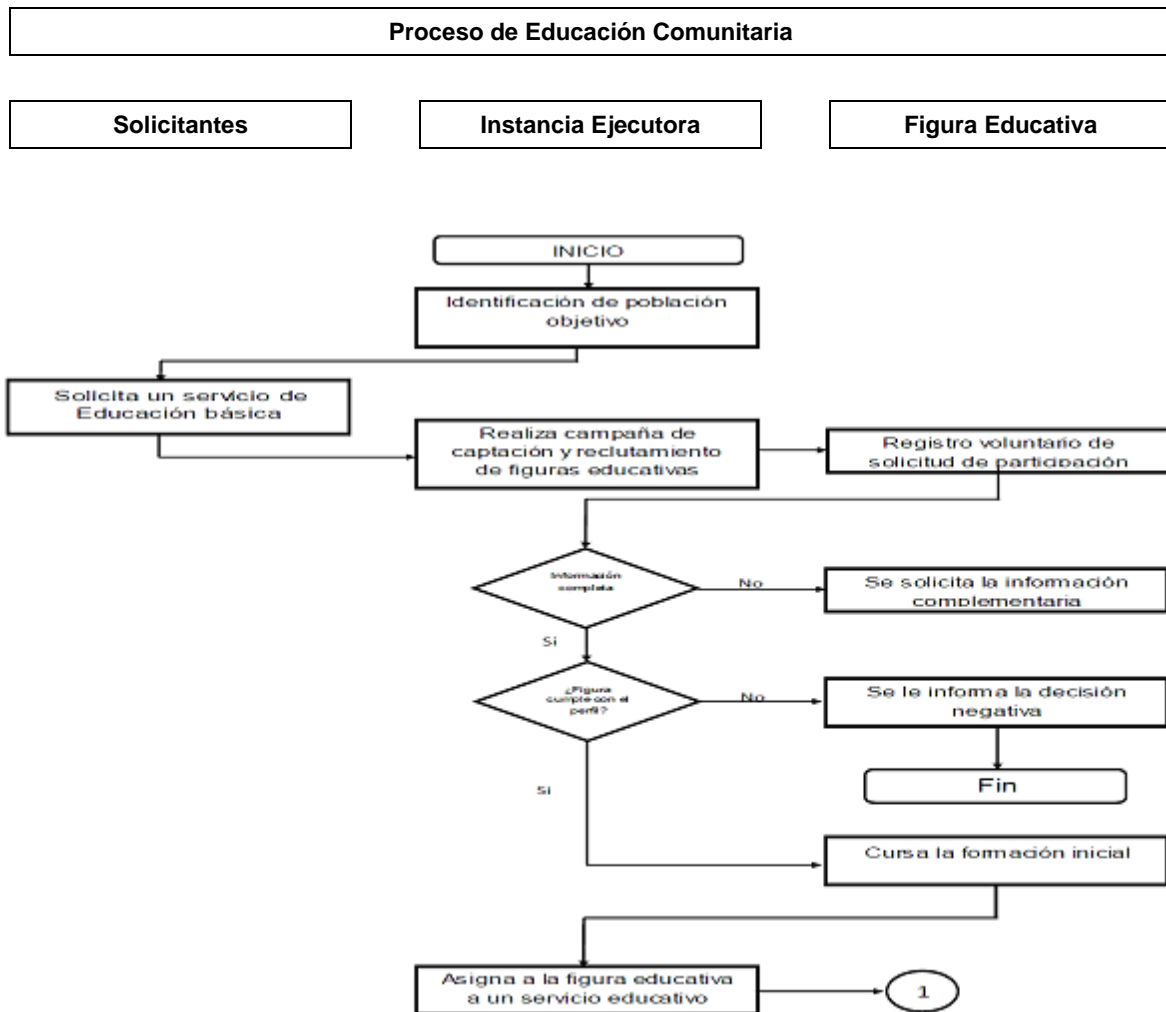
Proceso de Educación Comunitaria

Solicitantes

Instancia Ejecutora

Figura Educativa

INICIO

Identificación de población objetivo

Solicita un servicio de Educación básica

Realiza campaña de captación y reclutamiento de figuras educativas

Registro voluntario de solicitud de participación

Información completa

No

Se solicita la información complementaria

Si

¿Figura cumple con el perfil?

No

Se le informa la decisión negativa

Fin

Si

Cursa la formación inicial

Asigna a la figura educativa a un servicio educativo

1